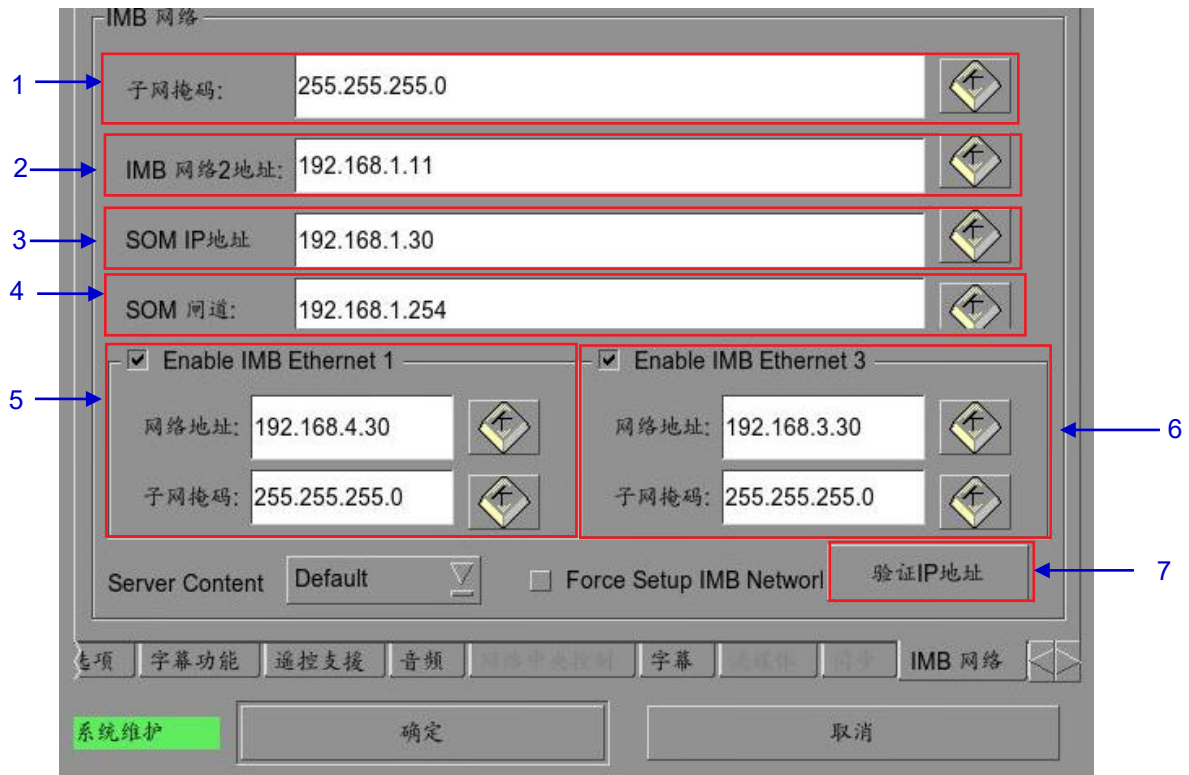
IMB 网络

1
子网掩码: 255.255.255.0

2
IMB 网络2地址: 192.168.1.11

3
SOM IP地址 192.168.1.30

4
SOM 网道: 192.168.1.254

5
Enable IMB Ethernet 1
网络地址: 192.168.4.30
子网掩码: 255.255.255.0

Enable IMB Ethernet 3
网络地址: 192.168.3.30
子网掩码: 255.255.255.0
6

Server Content Default
Force Setup IMB Networl
验证IP地址
7

选项 字幕功能 遥控支援 音频 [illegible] 字幕 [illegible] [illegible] IMB 网络

系统维护 确定 取消